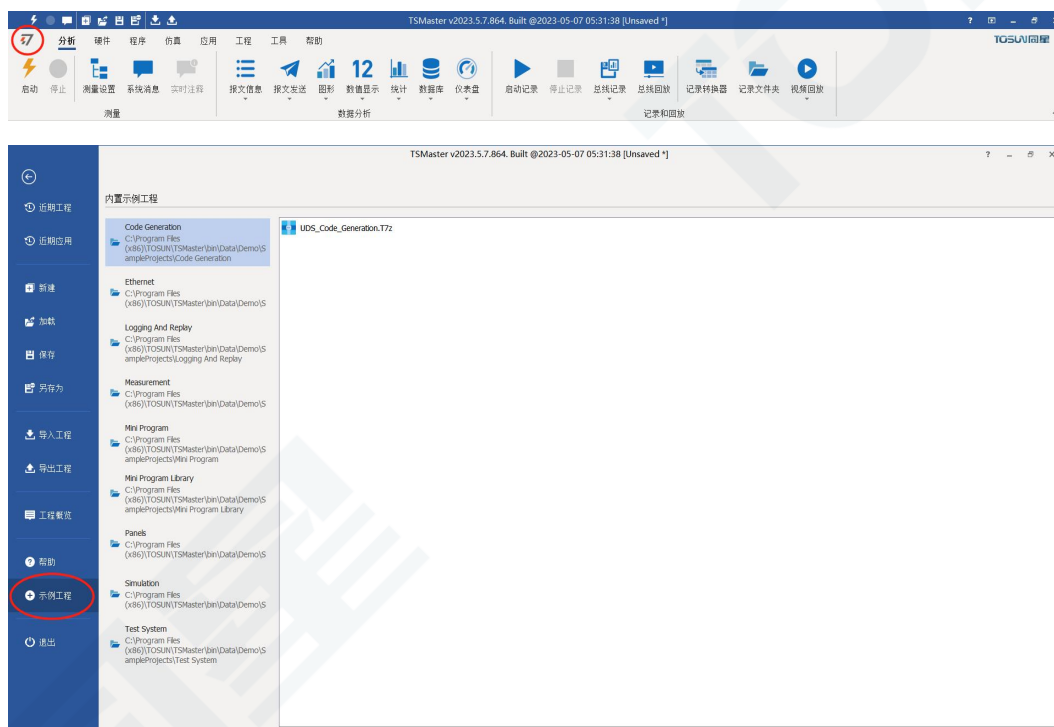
TSMaster v2023.5.7.864. Built @2023-05-07 05:31:38 [Unsaved *]

分析 硬件 程序 仿真 应用 工程 工具 帮助

TOSUN同星

启动 停止 测量设置 系统消息 实时注释
测量

报文信息 报文发送 图形 数值显示 统计 数据库 仪表盘
数据分析

启动记录 停止记录 总线记录 总线回放 记录转换器 记录文件夹 视频回放
记录和回放

TSMaster v2023.5.7.864. Built @2023-05-07 05:31:38 [Unsaved *]

近期工程
近期应用
新建
加载
保存
另存为
导入工程
导出工程
工程概览
帮助
示例工程
退出

内置示例工程

Code Generation
C:\Program Files (x86)\TOSUN\TSMaster\bin\Data\Demo\SampleProjects\Code Generation

Ethernet
C:\Program Files (x86)\TOSUN\TSMaster\bin\Data\Demo\S

Logging And Replay
C:\Program Files (x86)\TOSUN\TSMaster\bin\Data\Demo\SampleProjects\Logging And Replay

Measurement
C:\Program Files (x86)\TOSUN\TSMaster\bin\Data\Demo\S

Mini Program
C:\Program Files (x86)\TOSUN\TSMaster\bin\Data\Demo\SampleProjects\Mini Program

Mini Program Library
C:\Program Files (x86)\TOSUN\TSMaster\bin\Data\Demo\SampleProjects\Mini Program Library

Panels
C:\Program Files (x86)\TOSUN\TSMaster\bin\Data\Demo\S

Simulation
C:\Program Files (x86)\TOSUN\TSMaster\bin\Data\Demo\S

Test System
C:\Program Files (x86)\TOSUN\TSMaster\bin\Data\Demo\SampleProjects\Test System

UDS_Code_Generation.T7z